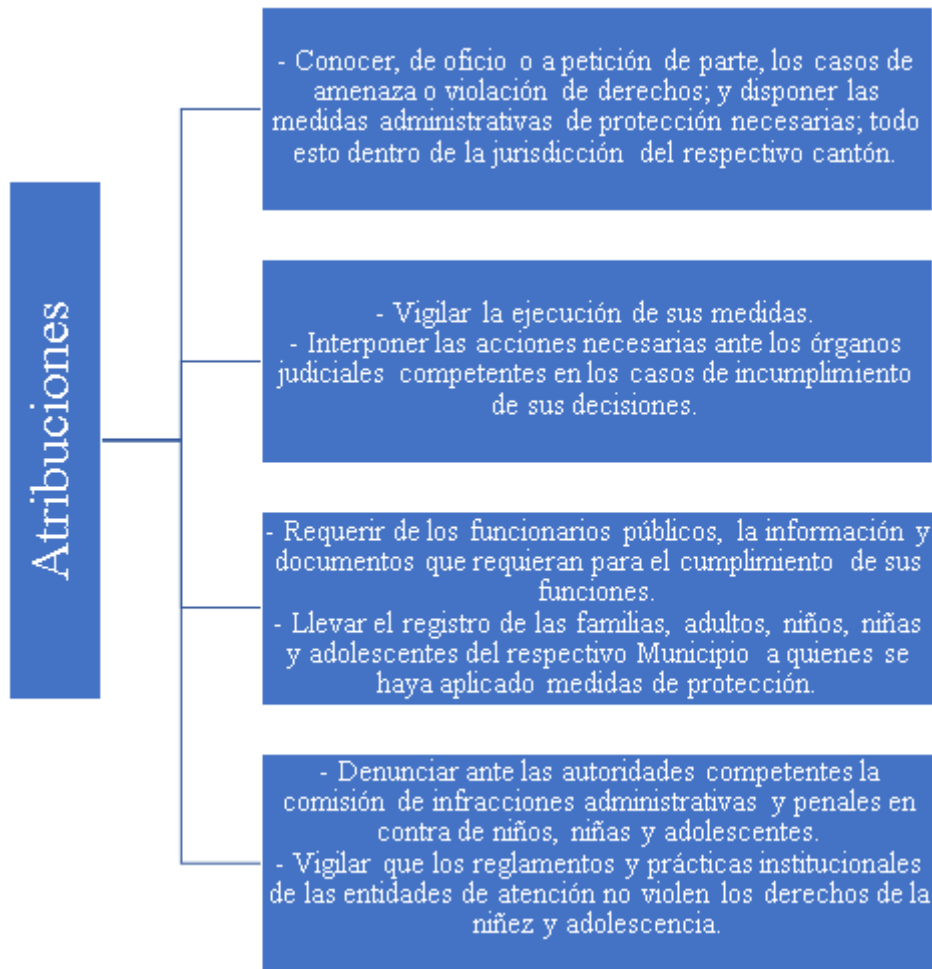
Atribuciones

- Conocer, de oficio o a petición de parte, los casos de amenaza o violación de derechos; y disponer las medidas administrativas de protección necesarias; todo esto dentro de la jurisdicción del respectivo cantón.

- Vigilar la ejecución de sus medidas.
- Interponer las acciones necesarias ante los órganos judiciales competentes en los casos de incumplimiento de sus decisiones.

- Requerir de los funcionarios públicos, la información y documentos que requieran para el cumplimiento de sus funciones.
- Llevar el registro de las familias, adultos, niños, niñas y adolescentes del respectivo Municipio a quienes se haya aplicado medidas de protección.

- Denunciar ante las autoridades competentes la comisión de infracciones administrativas y penales en contra de niños, niñas y adolescentes.
- Vigilar que los reglamentos y prácticas institucionales de las entidades de atención no violen los derechos de la niñez y adolescencia.